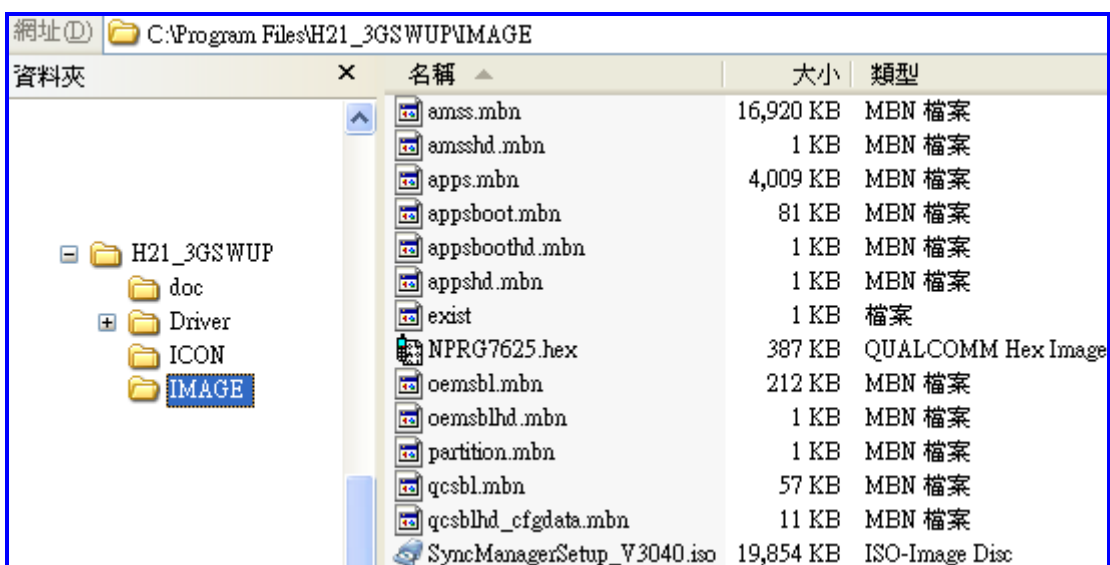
網址(D) C:\Program Files\H21_3GSWUP\IMAGE

資料夾 ×

H21_3GSWUP
doc
Driver
ICON
IMAGE

| 名稱 | 大小 | 類型 |
|---|---|---|
| amss.mbn | 16,920 KB | MBN 檔案 |
| amsshd.mbn | 1 KB | MBN 檔案 |
| apps.mbn | 4,009 KB | MBN 檔案 |
| appsboot.mbn | 81 KB | MBN 檔案 |
| appsboothd.mbn | 1 KB | MBN 檔案 |
| appshd.mbn | 1 KB | MBN 檔案 |
| exist | 1 KB | 檔案 |
| NPRG7625.hex | 387 KB | QUALCOMM Hex Image |
| oemsbl.mbn | 212 KB | MBN 檔案 |
| oemsblhd.mbn | 1 KB | MBN 檔案 |
| partition.mbn | 1 KB | MBN 檔案 |
| qcsbl.mbn | 57 KB | MBN 檔案 |
| qcsblhd_cfgdata.mbn | 11 KB | MBN 檔案 |
| SyncManagerSetup_V3040.iso | 19,854 KB | ISO-Image Disc |